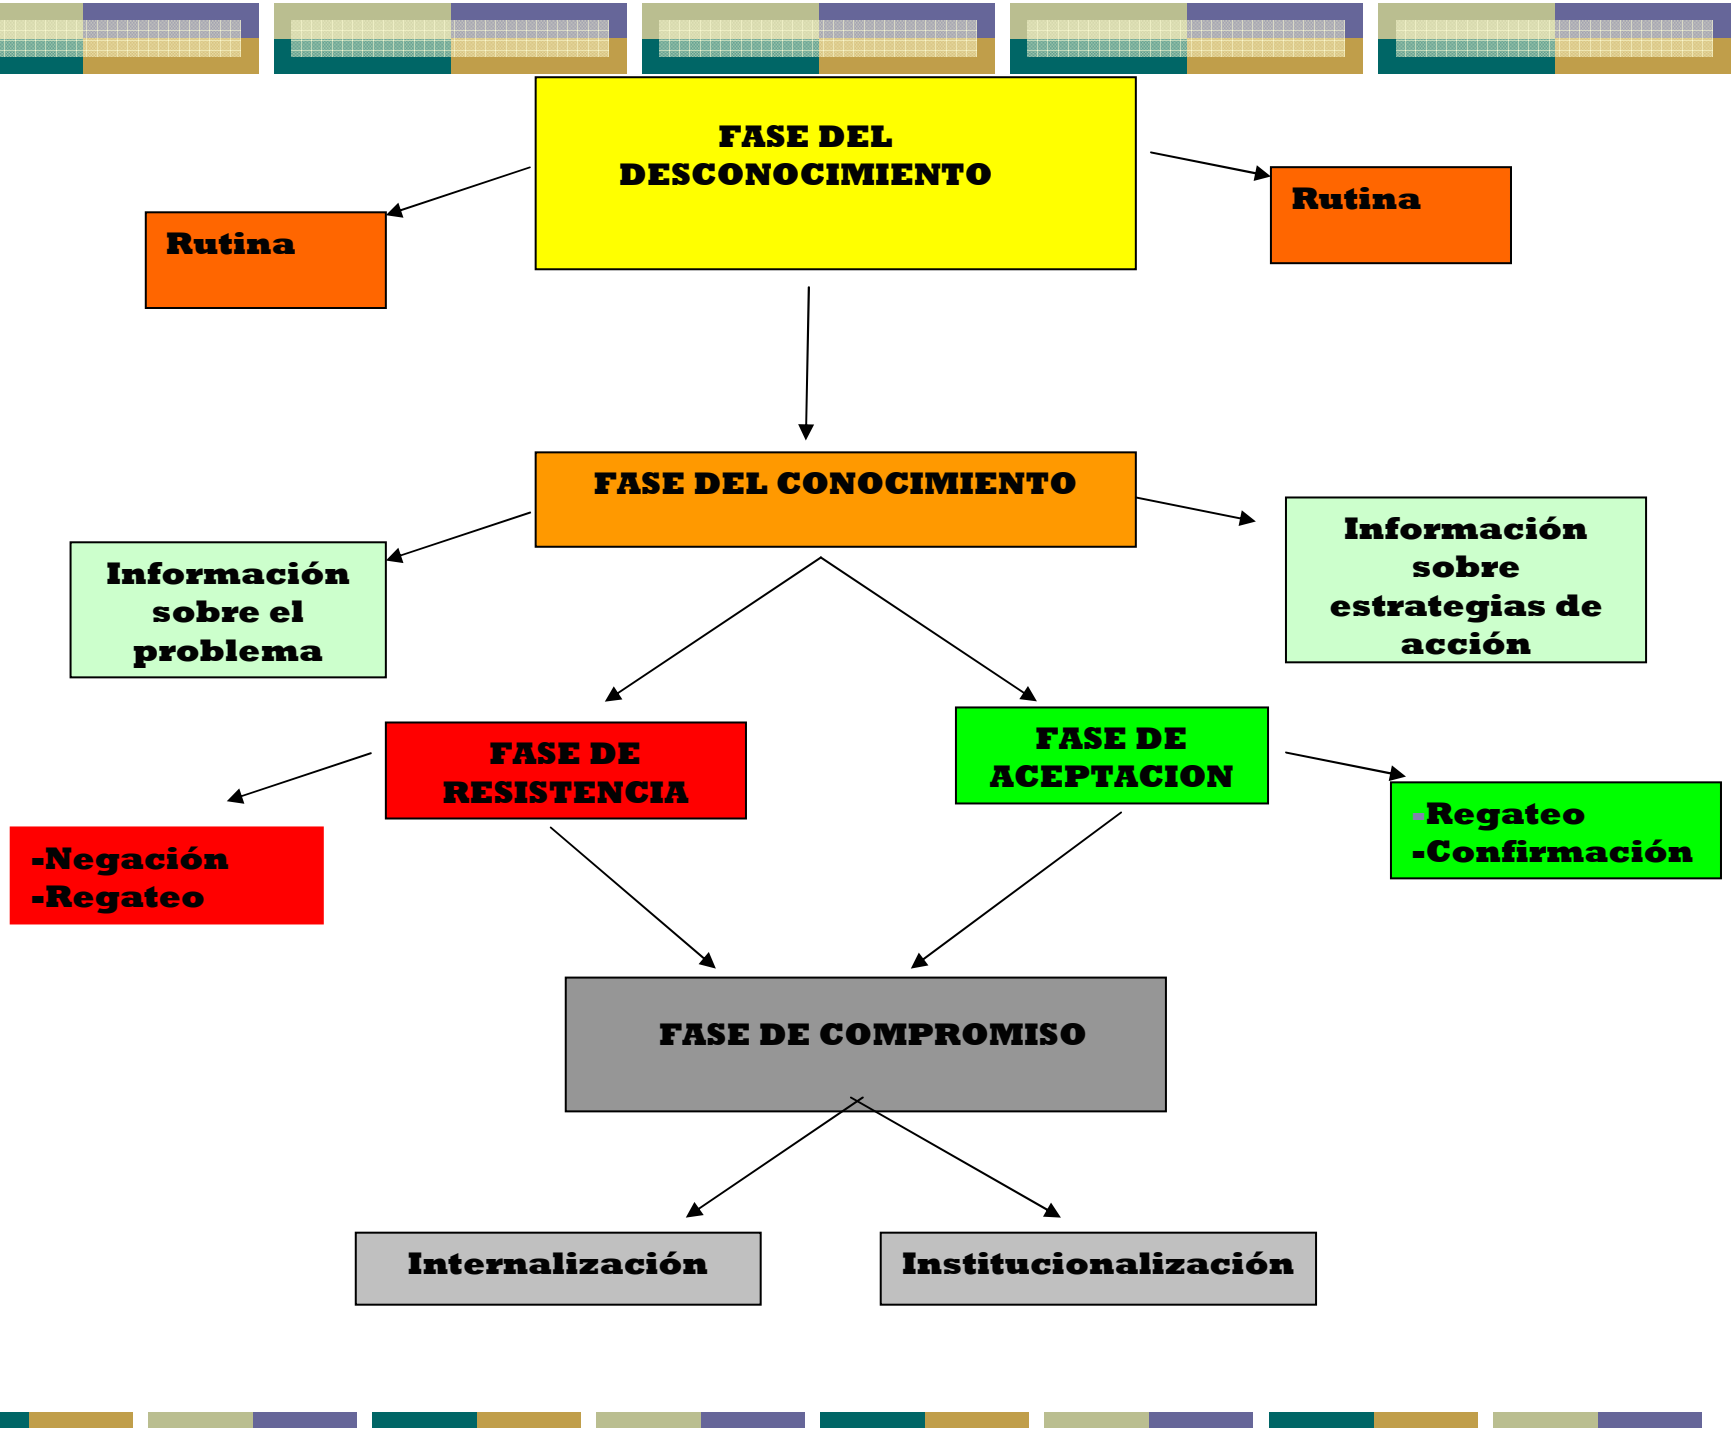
FASE DEL DESCONOCIMIENTO

Rutina

Rutina

FASE DEL CONOCIMIENTO

Información sobre el problema

Información sobre estrategias de acción

FASE DE RESISTENCIA

FASE DE ACEPTACION

-Negación
-Regateo

-Regateo
-Confirmación

FASE DE COMPROMISO

Internalización

Institucionalización